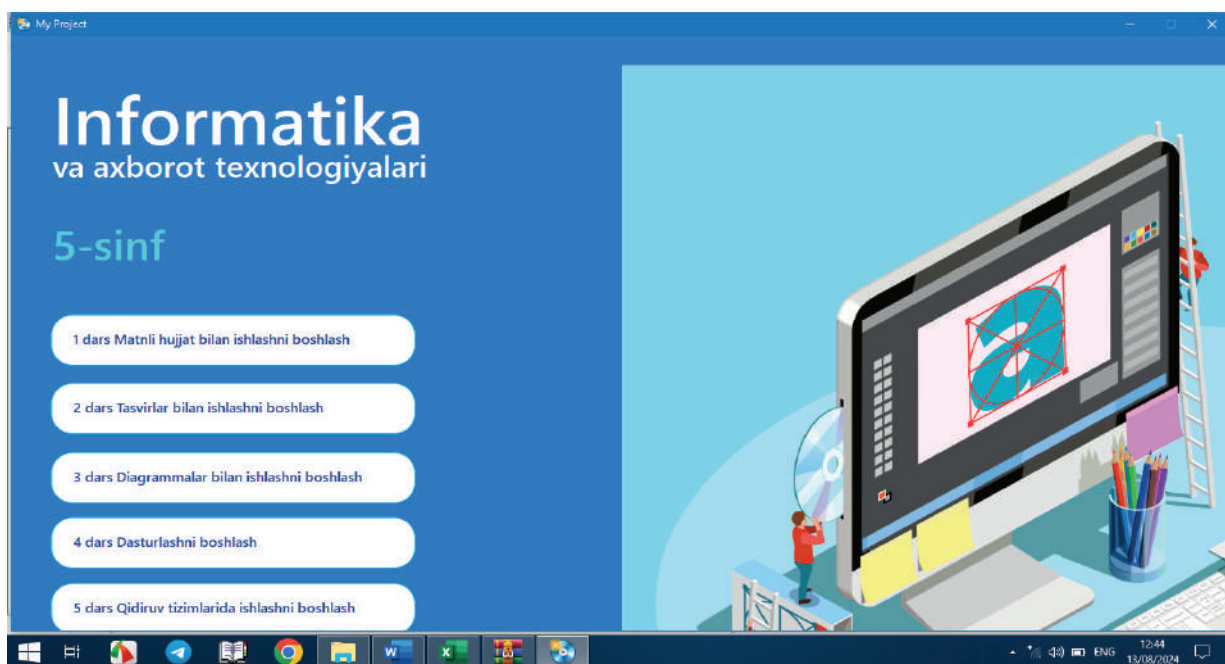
My Project

Informatika
va axborot texnologiyalari

5-sinf

1 dars Matnli hujjat bilan ishlashni boshlash

2 dars Tasvirlar bilan ishlashni boshlash

3 dars Diagrammalar bilan ishlashni boshlash

4 dars Dasturlashni boshlash

5 dars Qidiruv tizimlarida ishlashni boshlash

ENG 12:44 13/08/2024